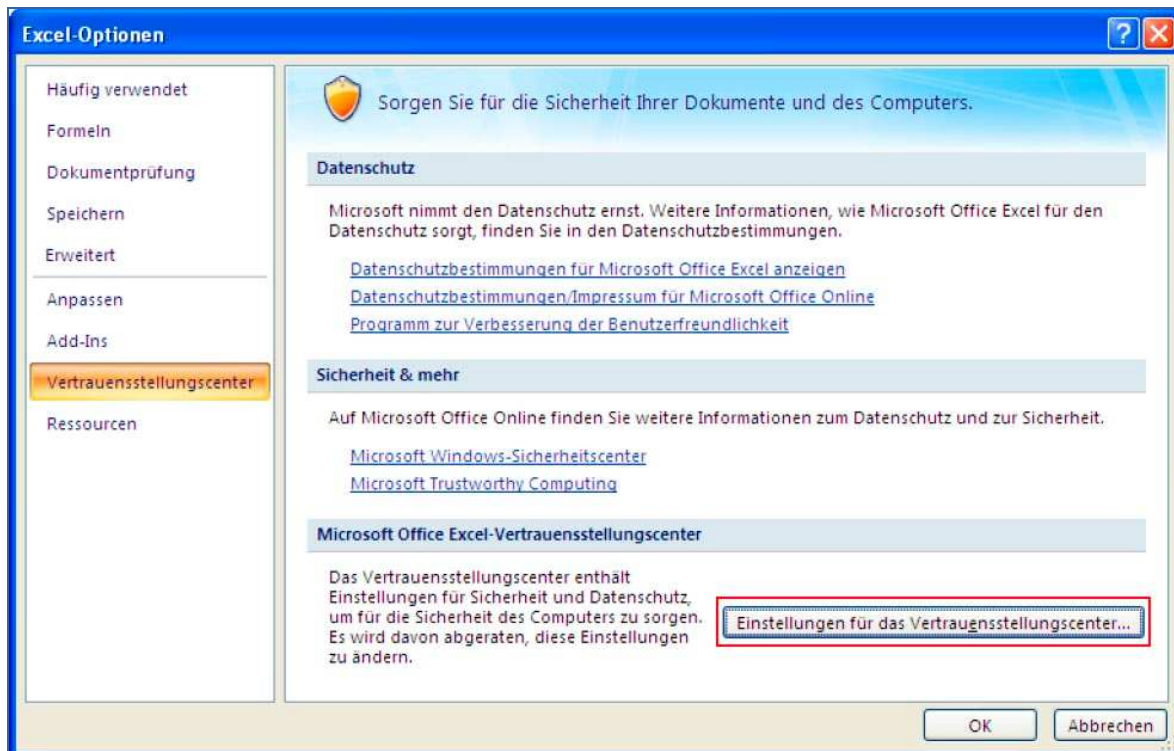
Excel-Optionen

Häufig verwendet
Formeln
Dokumentprüfung
Speichern
Erweitert
Anpassen
Add-Ins
Vertrauensstellungscenter
Ressourcen

Sorgen Sie für die Sicherheit Ihrer Dokumente und des Computers.

Datenschutz

Microsoft nimmt den Datenschutz ernst. Weitere Informationen, wie Microsoft Office Excel für den Datenschutz sorgt, finden Sie in den Datenschutzbestimmungen.

Datenschutzbestimmungen für Microsoft Office Excel anzeigen
Datenschutzbestimmungen/Impressum für Microsoft Office Online
Programm zur Verbesserung der Benutzerfreundlichkeit

Sicherheit & mehr

Auf Microsoft Office Online finden Sie weitere Informationen zum Datenschutz und zur Sicherheit.

Microsoft Windows-Sicherheitscenter
Microsoft Trustworthy Computing

Microsoft Office Excel-Vertrauensstellungscenter

Das Vertrauensstellungscenter enthält Einstellungen für Sicherheit und Datenschutz, um für die Sicherheit des Computers zu sorgen. Es wird davon abgeraten, diese Einstellungen zu ändern.

Einstellungen für das Vertrauensstellungscenter...

OK
Abbrechen